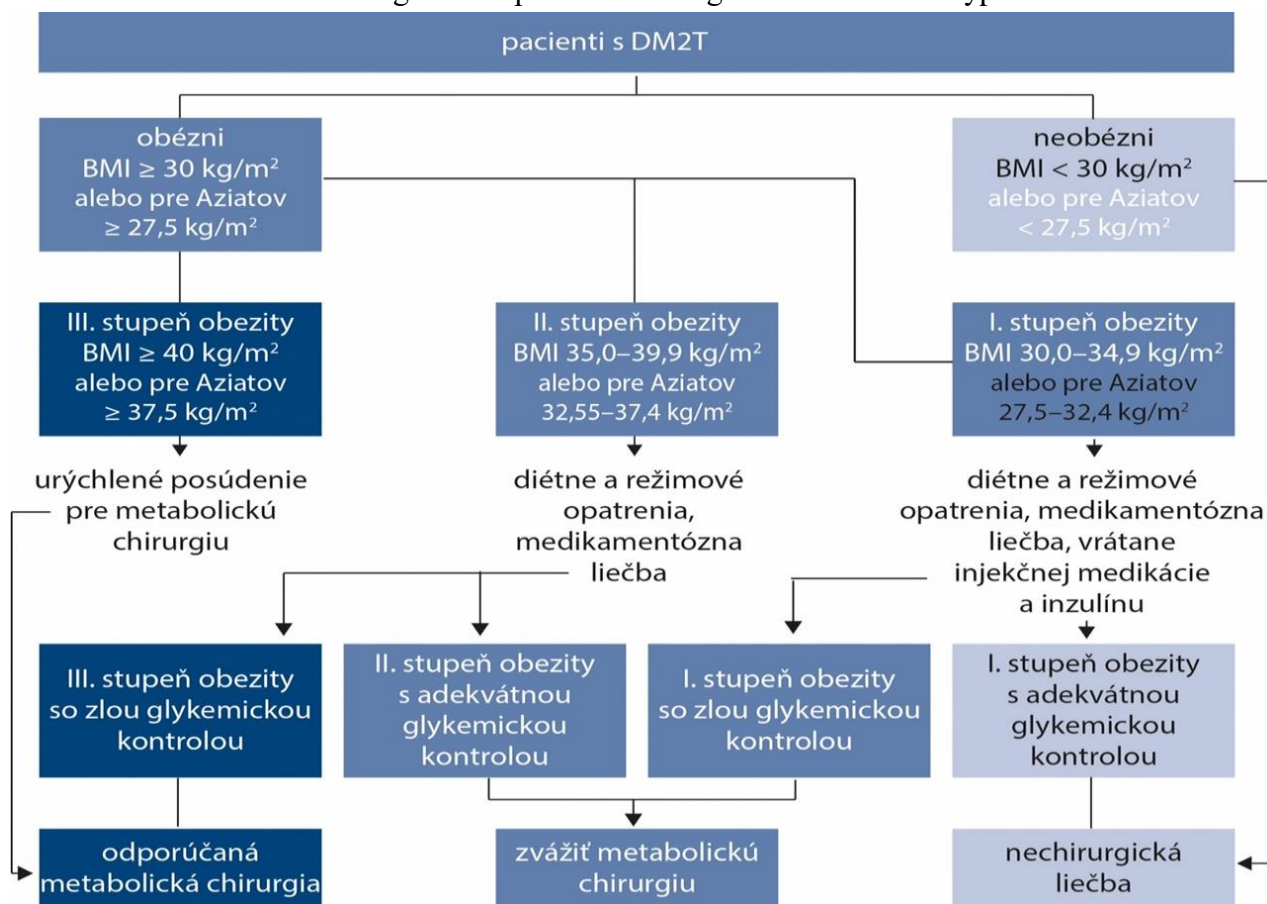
pacienti s DM2T

obézni
BMI ≥ 30 kg/m$^2$
alebo pre Aziatov
≥ 27,5 kg/m$^2$

neobézni
BMI < 30 kg/m$^2$
alebo pre Aziatov
< 27,5 kg/m$^2$

III. stupeň obezity
BMI ≥ 40 kg/m$^2$
alebo pre Aziatov
≥ 37,5 kg/m$^2$

II. stupeň obezity
BMI 35,0–39,9 kg/m$^2$
alebo pre Aziatov
32,55–37,4 kg/m$^2$

I. stupeň obezity
BMI 30,0–34,9 kg/m$^2$
alebo pre Aziatov
27,5–32,4 kg/m$^2$

urýchlené posúdenie pre metabolickú chirurgiu

diétne a režimové opatrenia, medikamentózna liečba

diétne a režimové opatrenia, medikamentózna liečba, vrátane injekčnej medikácie a inzulínu

III. stupeň obezity so zlou glykemickou kontrolou

II. stupeň obezity s adekvátnou glykemickou kontrolou

I. stupeň obezity so zlou glykemickou kontrolou

I. stupeň obezity s adekvátnou glykemickou kontrolou

odporúčaná metabolická chirurgia

zvážiť metabolickú chirurgiu

nechirurgická liečba